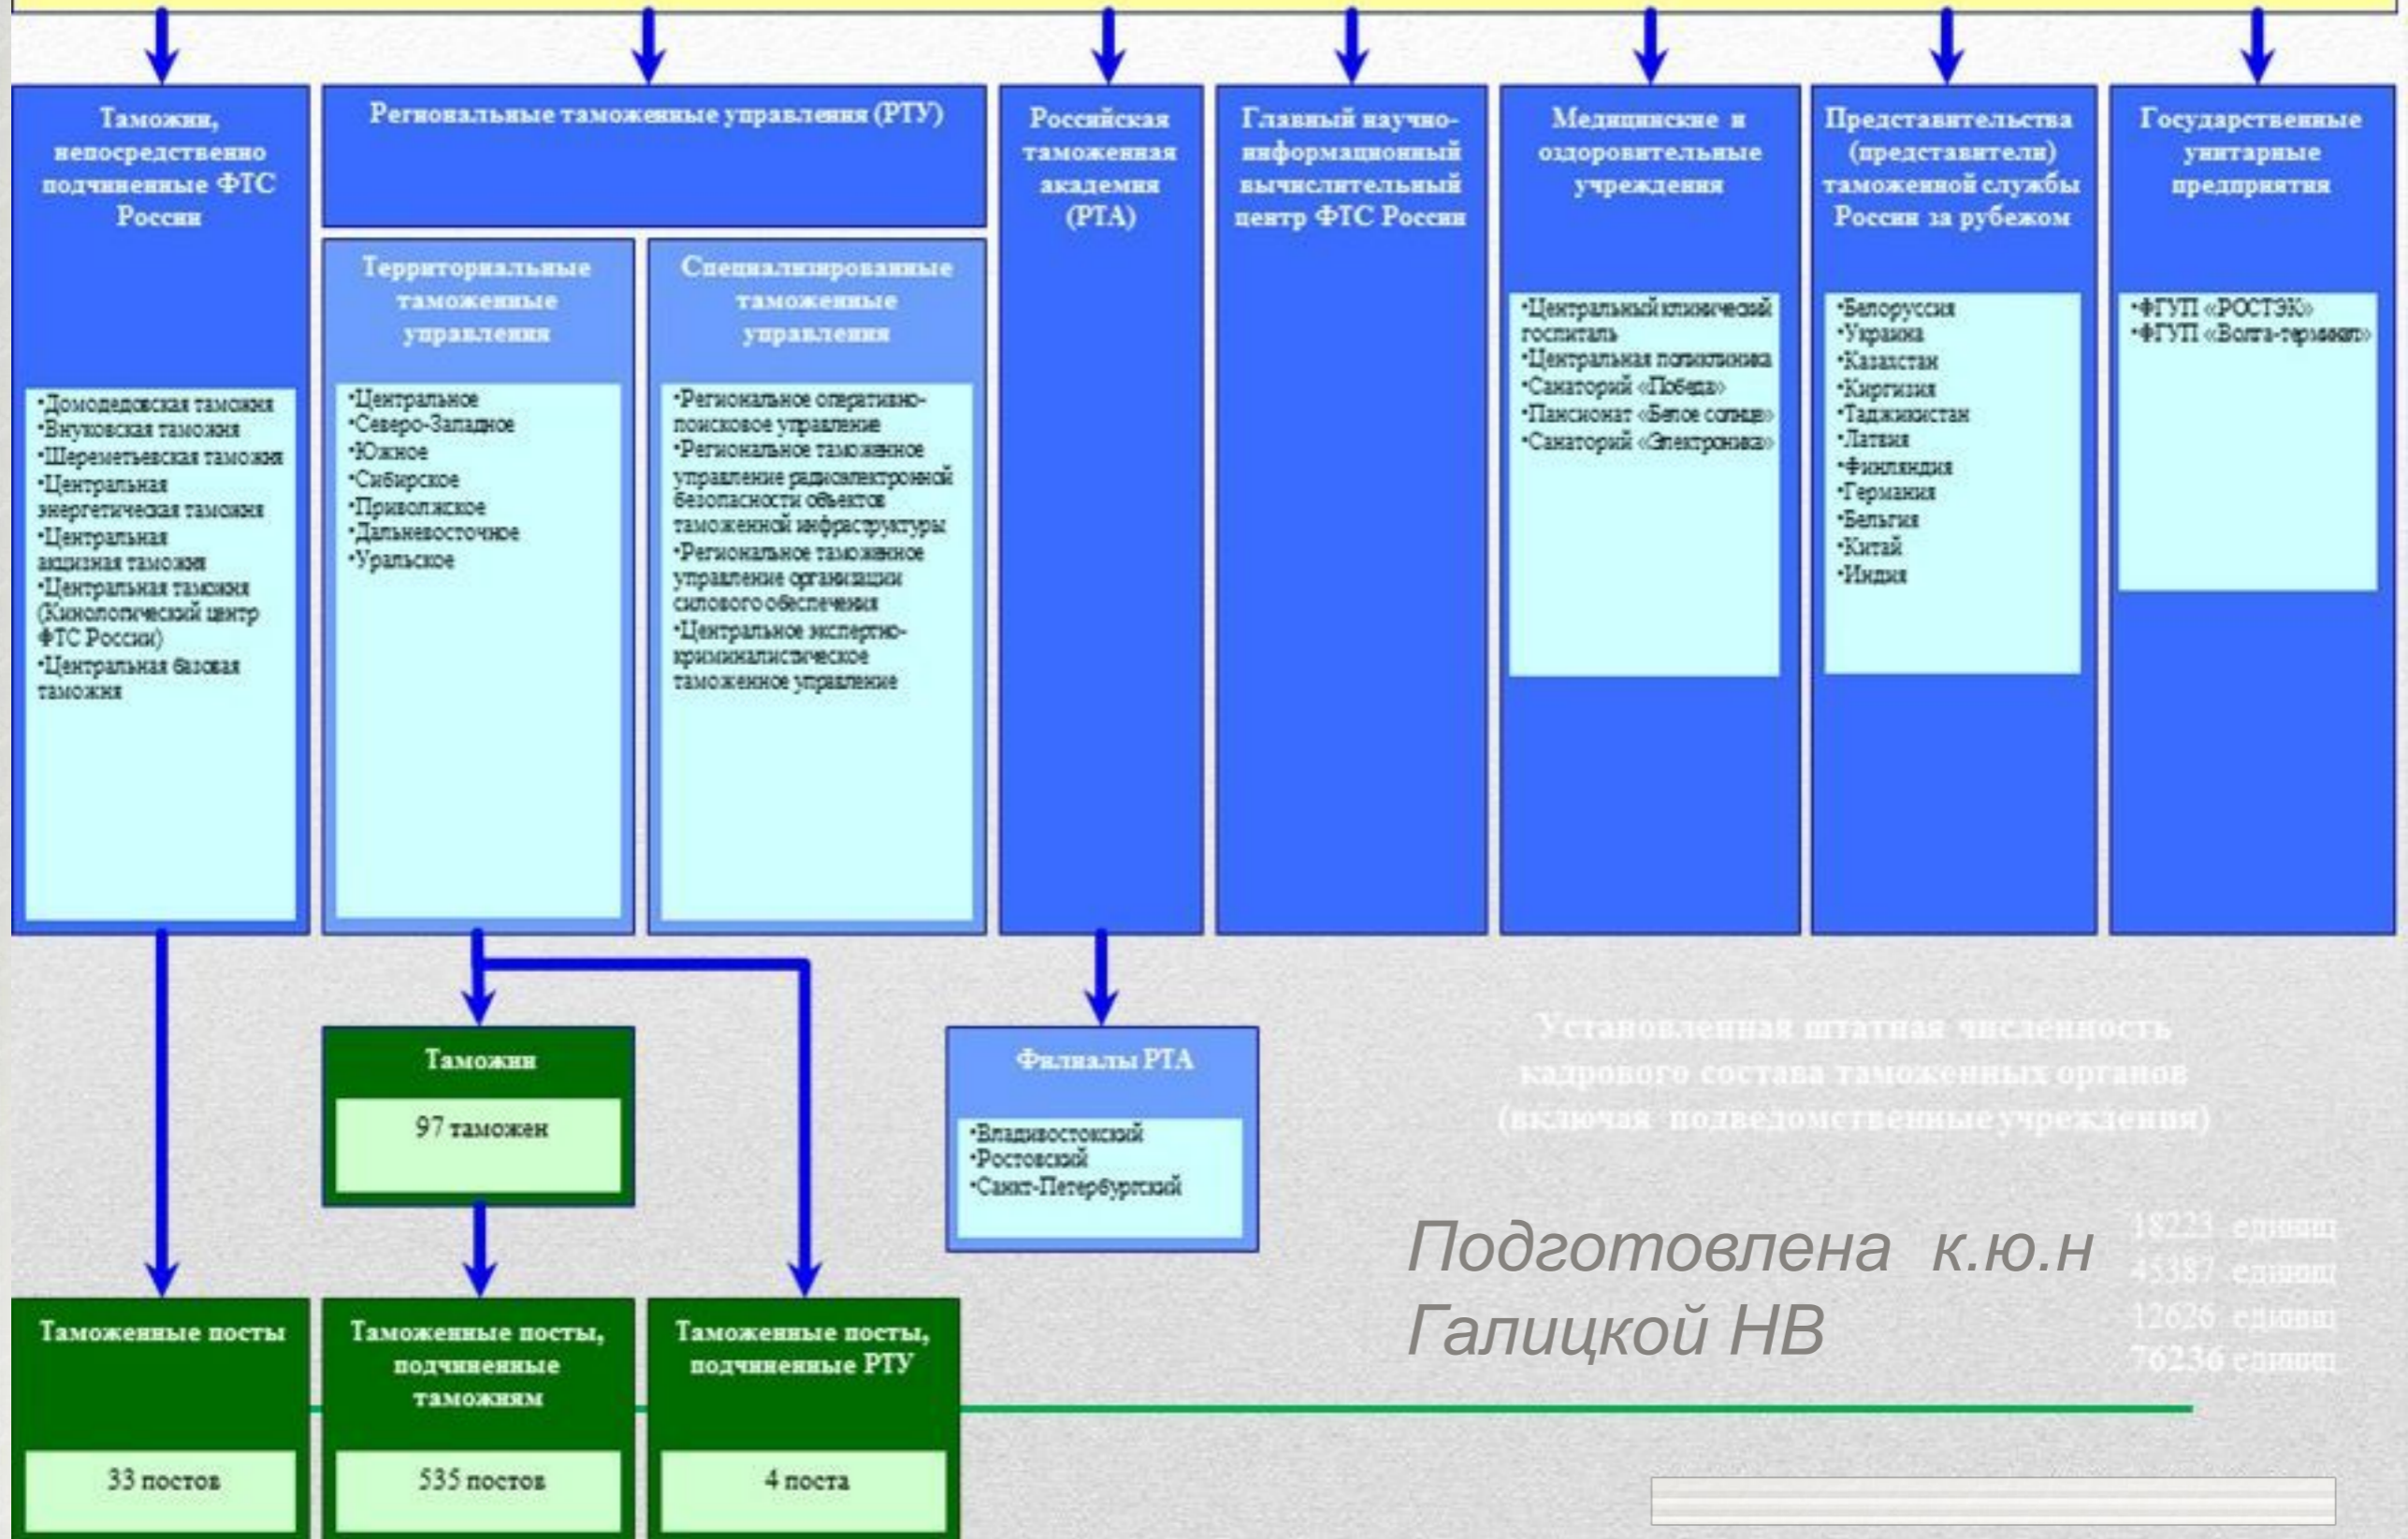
Таможни, непосредственно подчиненные ФТС России

·Домодедовская таможня
·Внуковская таможня
·Шереметьевская таможня
·Центральная энергетическая таможня
·Центральная акцизная таможня
·Центральная таможня (Кинологический центр ФТС России)
·Центральная базовая таможня

Региональные таможенные управления (РТУ)

Территориальные таможенные управления

·Центральное
·Северо-Западное
·Южное
·Сибирское
·Приволжское
·Дальневосточное
·Уральское

Специализированные таможенные управления

·Региональное оперативно-поисковое управление
·Региональное таможенное управление радиоэлектронной безопасности объектов таможенной инфраструктуры
·Региональное таможенное управление организации силового обеспечения
·Центральное экспертно-криминалистическое таможенное управление

Российская таможенная академия (РТА)

Главный научно-информационный вычислительный центр ФТС России

Медицинские и оздоровительные учреждения

·Центральный клинический госпиталь
·Центральная поликлиника
·Санаторий «Победа»
·Пансионат «Белое солнце»
·Санаторий «Электроника»

Представительства (представители) таможенной службы России за рубежом

·Белоруссия
·Украина
·Казахстан
·Киргизия
·Таджикистан
·Латвия
·Финляндия
·Германия
·Бельгия
·Китай
·Индия

Государственные унитарные предприятия

·ФГУП «РОСТЭК»
·ФГУП «Волга-терминал»

Таможни

97 таможен

Филиалы РТА

·Владивостокский
·Ростовский
·Санкт-Петербургский

Установленная штатная численность кадрового состава таможенных органов (включая подведомственные учреждения)

18223 единиц
45387 единиц
12626 единиц
76236 единиц

Подготовлена к.ю.н Галицкой НВ

Таможенные посты

33 постов

Таможенные посты, подчиненные таможням

535 постов

Таможенные посты, подчиненные РТУ

4 поста